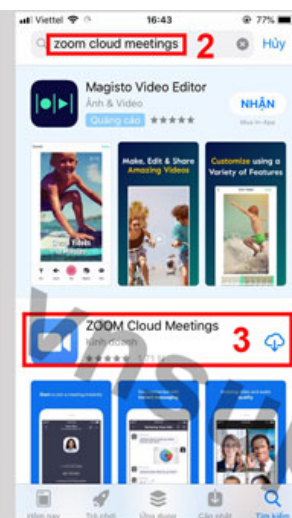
Viettel 16:43 77%

zoom cloud meetings 2 Hủy

Magisto Video Editor
Ảnh & Video
Quảng cáo ★★★★★
NHẬN
Mua In-App

Make, Edit & Share Amazing Videos

Customize using a Variety of Features

ZOOM Cloud Meetings 3
Kinh doanh
★★★★★ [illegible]

Hôm nay Trò chơi Ứng dụng Cập nhật Tìm kiếm